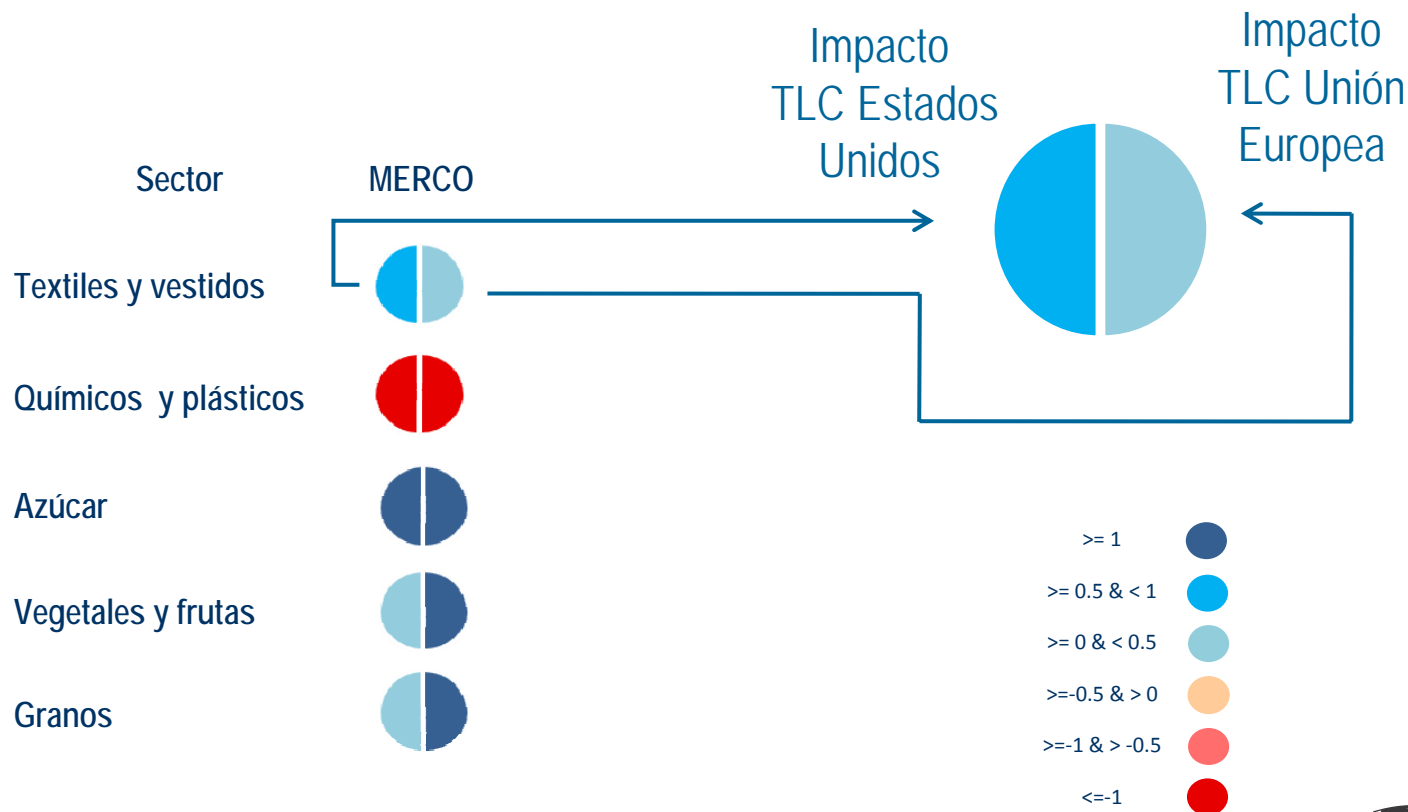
Impacto TLC Estados Unidos

Impacto TLC Unión Europea

Sector

MERCO

Textiles y vestidos

Químicos y plásticos

Azúcar

Vegetales y frutas

Granos

>= 1

>= 0.5 & < 1

>= 0 & < 0.5

>=-0.5 & > 0

>=-1 & > -0.5

<=-1